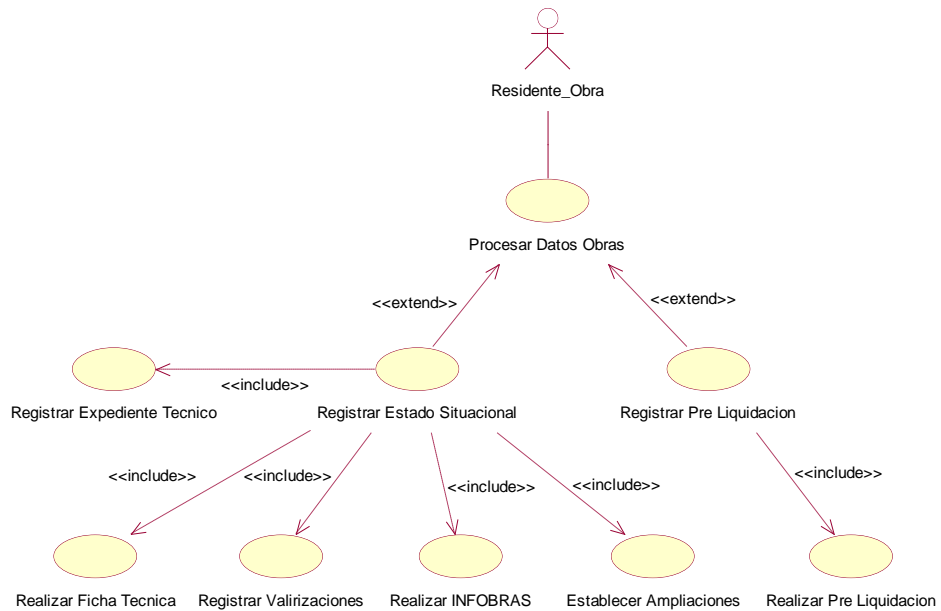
Residente_Obra

Procesar Datos Obras

<<extend>>

<<extend>>

<<include>>

Registrar Expediente Tecnico

Registrar Estado Situacional

Registrar Pre Liquidacion

<<include>>

<<include>>

<<include>>

<<include>>

<<include>>

Realizar Ficha Tecnica

Registrar Valirizaciones

Realizar INFOBRAS

Establecer Ampliaciones

Realizar Pre Liquidacion